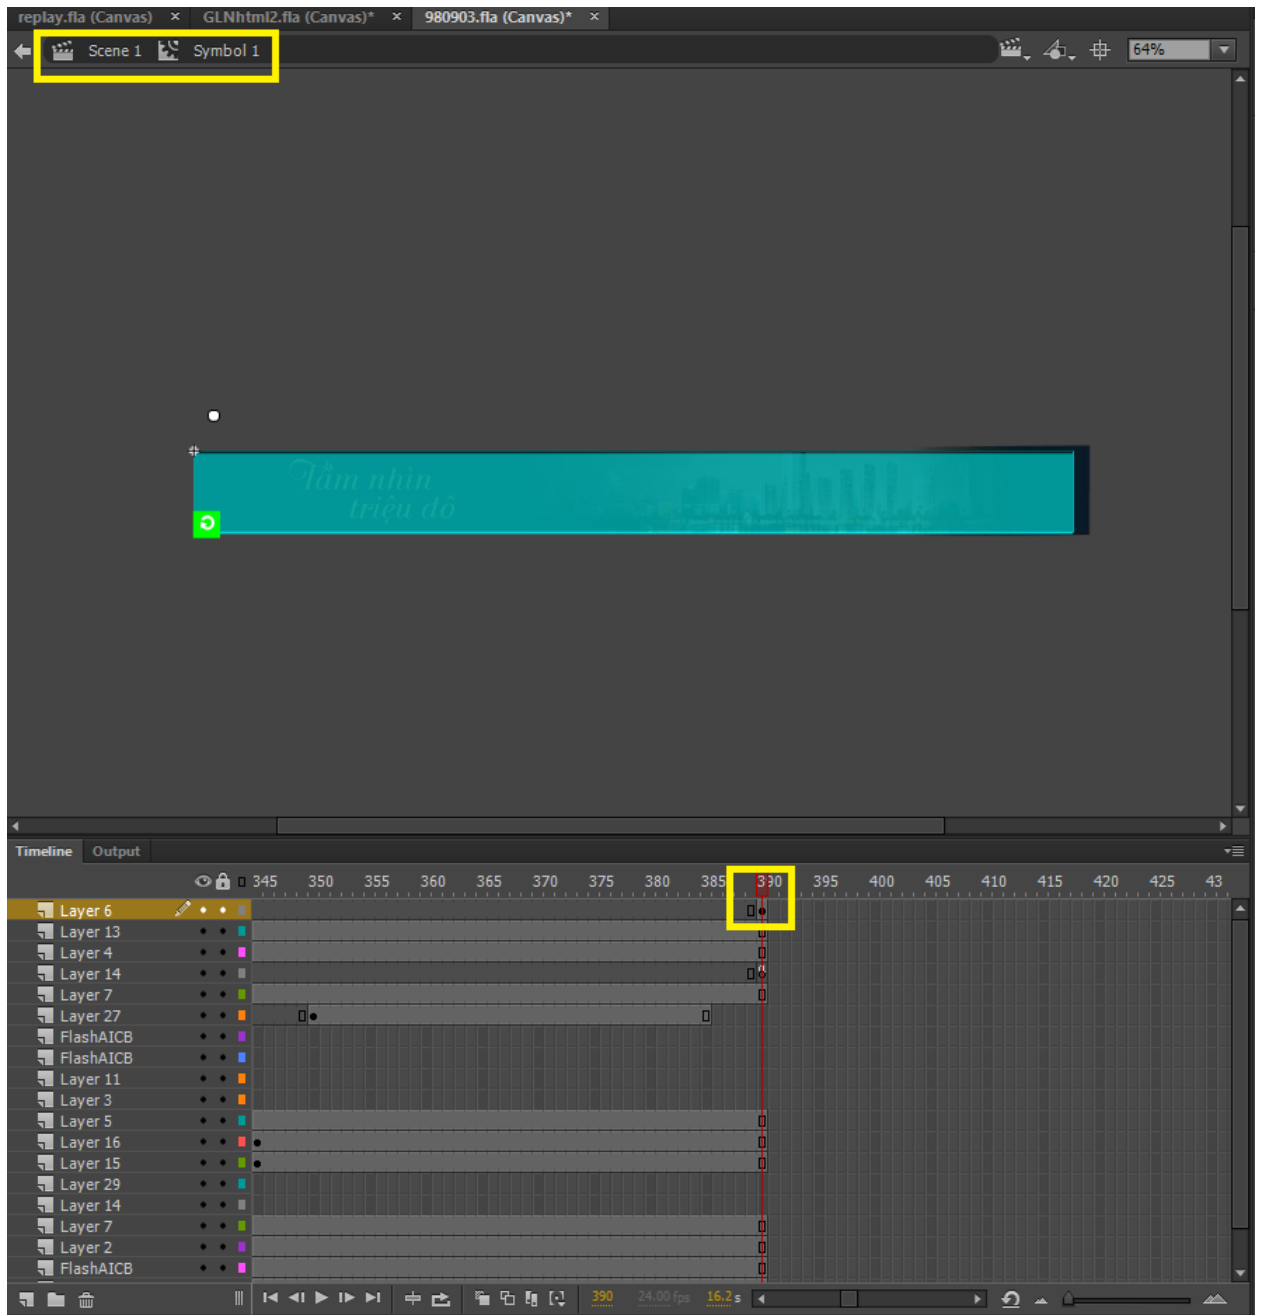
replay.fla (Canvas) × GLNhtml2.fla (Canvas)* × 980903.fla (Canvas)* ×

Scene 1 Symbol 1

64%

Tầm nhìn triệu đô

Timeline Output

345 350 355 360 365 370 375 380 385 390 395 400 405 410 415 420 425 43

Layer 6
Layer 13
Layer 4
Layer 14
Layer 7
Layer 27
FlashAICB
FlashAICB
Layer 11
Layer 3
Layer 5
Layer 16
Layer 15
Layer 29
Layer 14
Layer 7
Layer 2
FlashAICB

390 24.00 fps 16.2 s